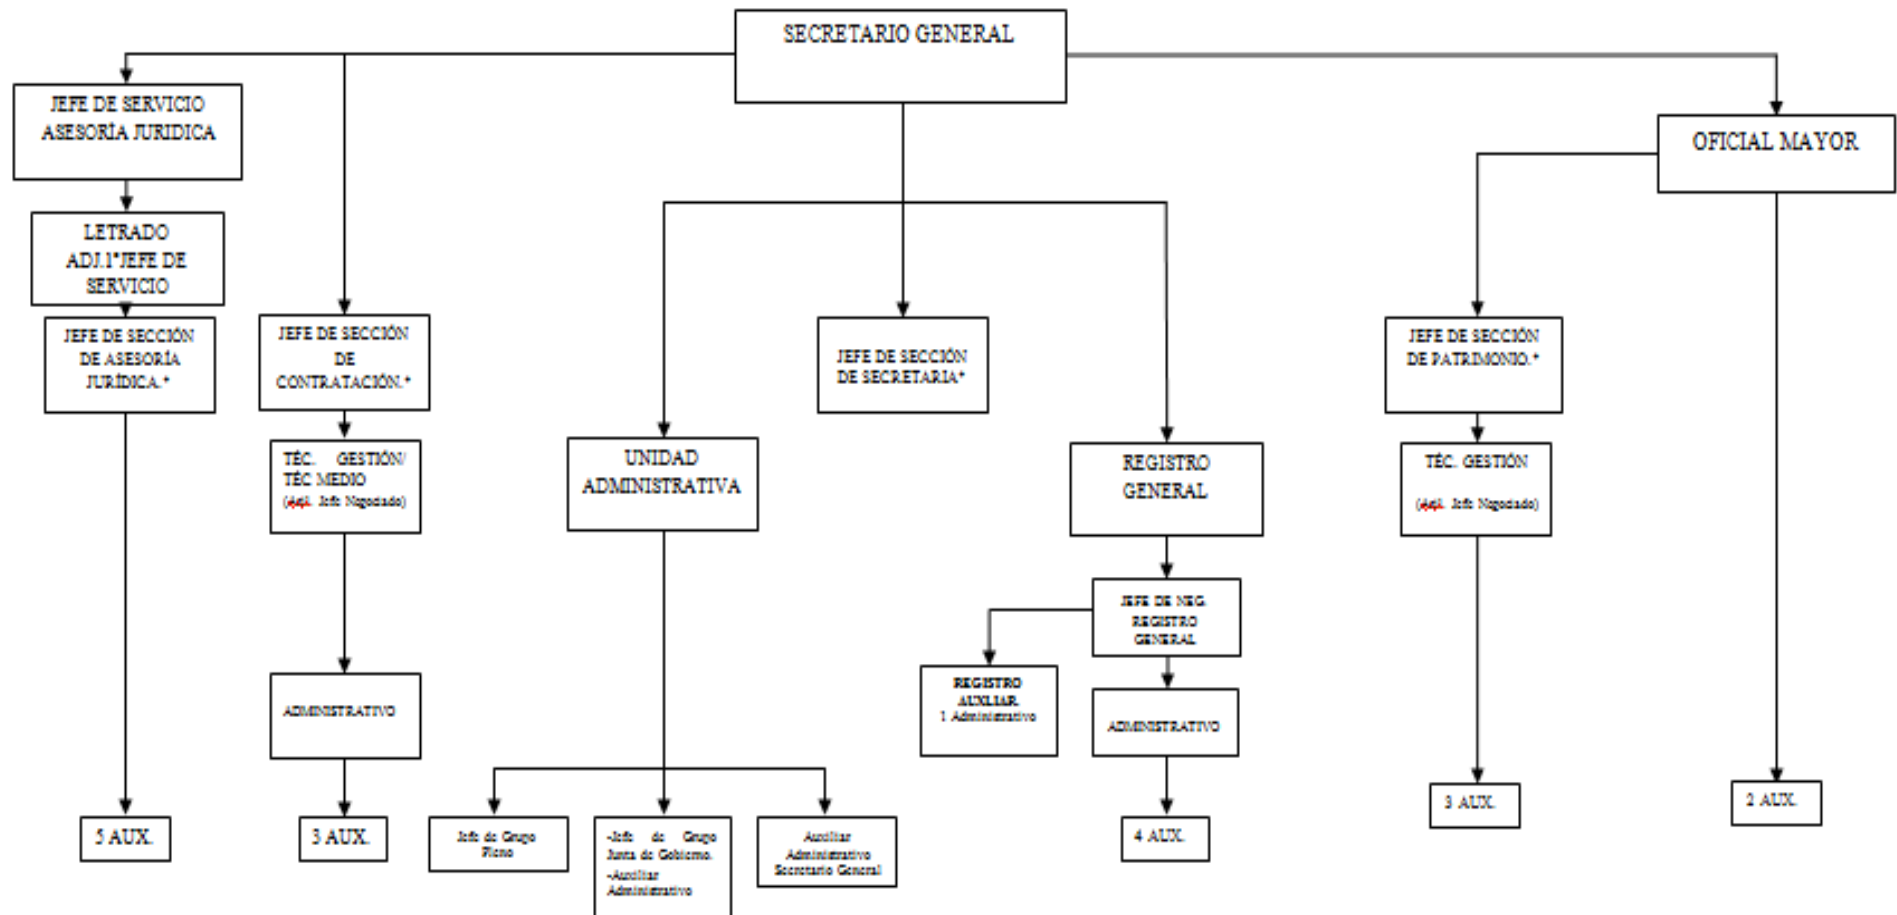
SECRETARIO GENERAL

JEFE DE SERVICIO ASESORÍA JURIDICA

LETRADO ADJ.1ºJEFE DE SERVICIO

JEFE DE SECCIÓN DE ASESORÍA JURÍDICA.*

5 AUX.

JEFE DE SECCIÓN DE CONTRATACIÓN.*

TÉC. GESTIÓN/ TÉC MEDIO (Adj. Jefe Negociado)

ADMINISTRATIVO

3 AUX.

UNIDAD ADMINISTRATIVA

Jefe de Grupo Pleno

-Jefe de Grupo Junta de Gobierno. -Auxiliar Administrativo

Auxiliar Administrativo Secretario General

JEFE DE SECCIÓN DE SECRETARIA*

REGISTRO GENERAL

JEFE DE NEG. REGISTRO GENERAL

REGISTRO AUXLIAR 1 Administrativo

ADMINISTRATIVO

4 AUX.

OFICIAL MAYOR

JEFE DE SECCIÓN DE PATRIMONIO.*

TÉC. GESTIÓN (Adj. Jefe Negociado)

3 AUX.

2 AUX.